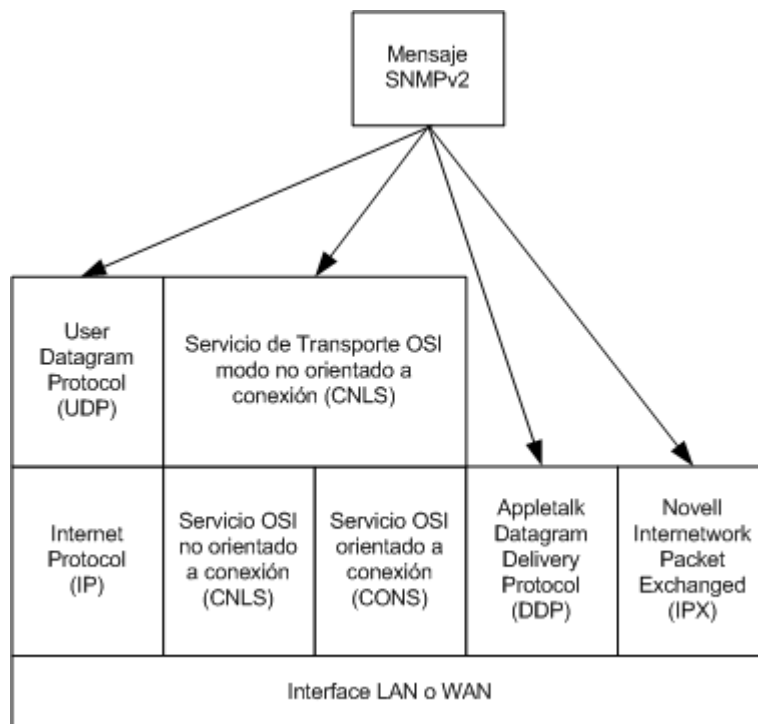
Mensaje SNMPv2

User Datagram Protocol (UDP)

Servicio de Transporte OSI modo no orientado a conexión (CNLS)

Internet Protocol (IP)

Servicio OSI no orientado a conexión (CNLS)

Servicio OSI orientado a conexión (CONS)

Appletalk Datagram Delivery Protocol (DDP)

Novell Internetwork Packet Exchanged (IPX)

Interface LAN o WAN